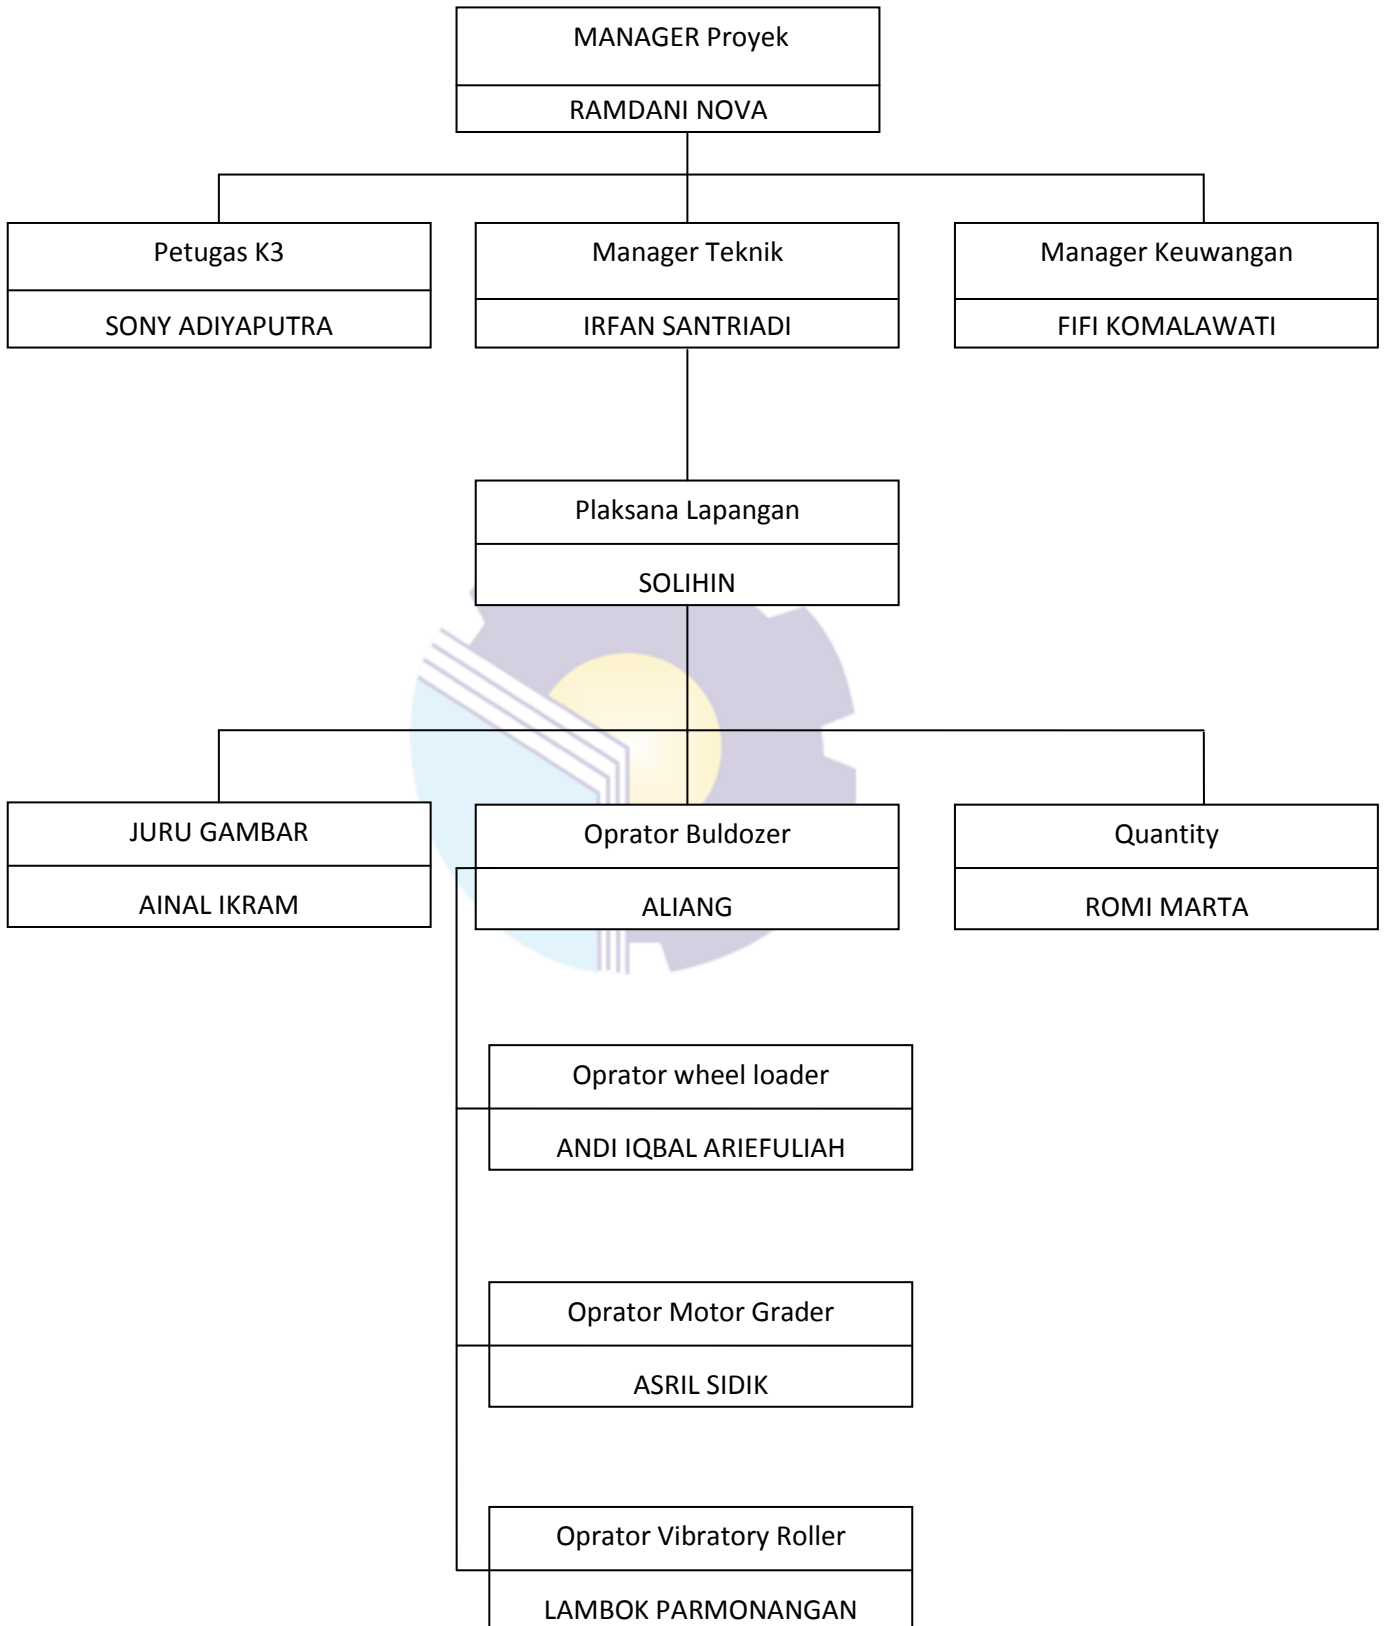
MANAGER Proyek
RAMDANI NOVA

Petugas K3
SONY ADIYAPUTRA

Manager Teknik
IRFAN SANTRIADI

Manager Keuwangan
FIFI KOMALAWATI

Plaksana Lapangan
SOLIHIN

JURU GAMBAR
AINAL IKRAM

Oprator Buldozer
ALIANG

Quantity
ROMI MARTA

Oprator wheel loader
ANDI IQBAL ARIEFULIAH

Oprator Motor Grader
ASRIL SIDIK

Oprator Vibratory Roller
LAMBOK PARMONANGAN